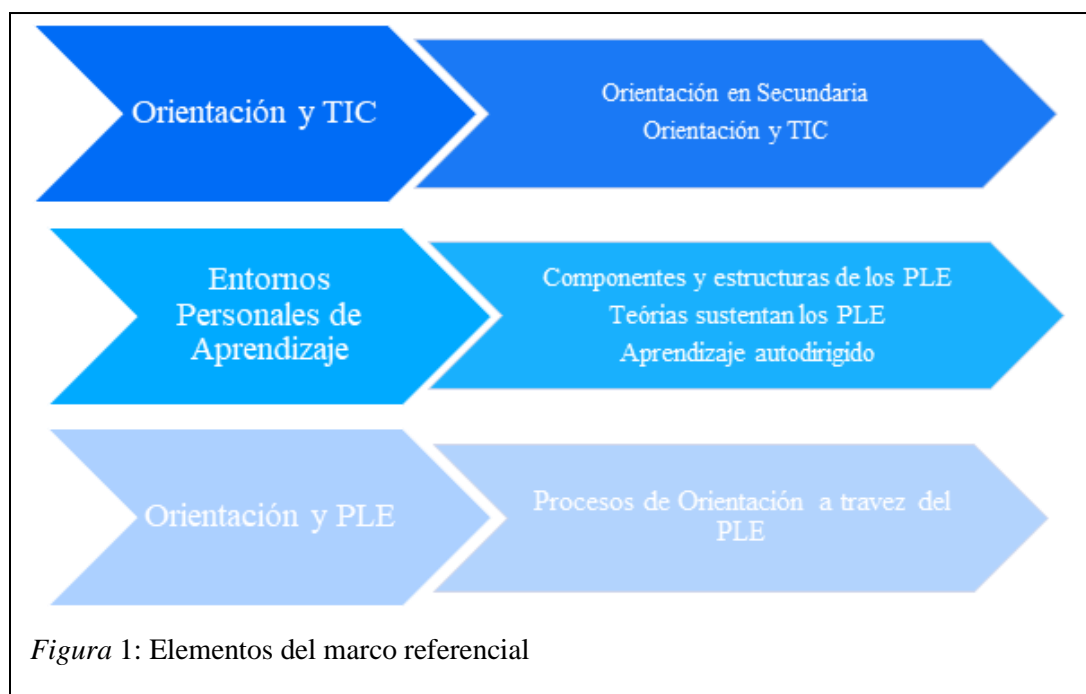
Orientación y TIC

Orientación en Secundaria
Orientación y TIC

Entornos Personales de Aprendizaje

Componentes y estructuras de los PLE
Teórias sustentan los PLE
Aprendizaje autodirigido

Orientación y PLE

Procesos de Orientación a travez del PLE

*Figura* 1: Elementos del marco referencial